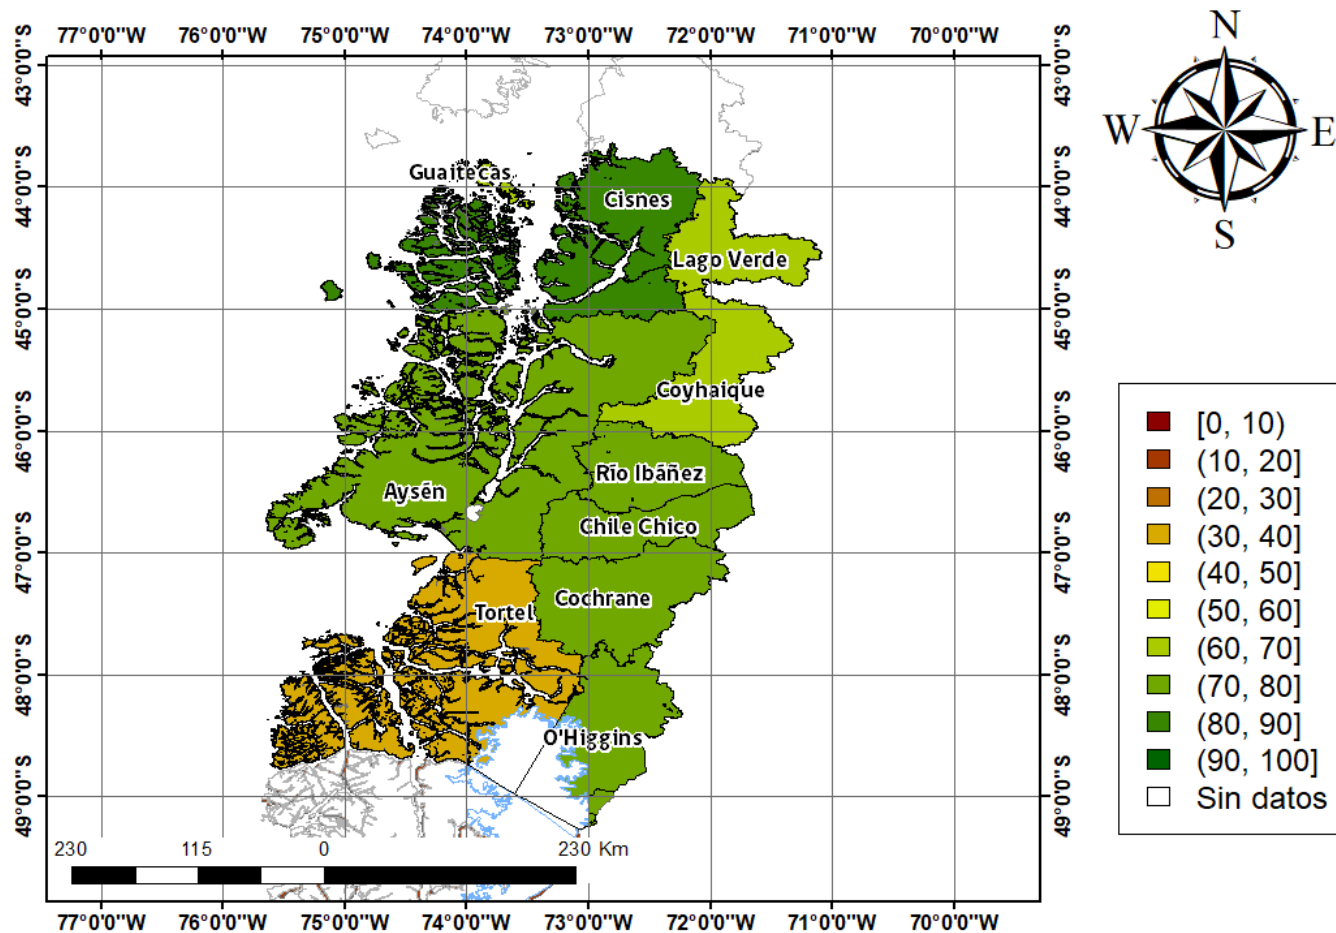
77°0'0"W 76°0'0"W 75°0'0"W 74°0'0"W 73°0'0"W 72°0'0"W 71°0'0"W 70°0'0"W

43°0'0"S 44°0'0"S 45°0'0"S 46°0'0"S 47°0'0"S 48°0'0"S 49°0'0"S

43°0'0"S 44°0'0"S 45°0'0"S 46°0'0"S 47°0'0"S 48°0'0"S 49°0'0"S

N
W E
S

Guaitecas
Cisnes
Lago Verde
Coyhaique
Aysén
Río Ibáñez
Chile Chico
Tortel
Cochrane
O'Higgins

[0, 10)
(10, 20]
(20, 30]
(30, 40]
(40, 50]
(50, 60]
(60, 70]
(70, 80]
(80, 90]
(90, 100]
Sin datos

230 115 0 230 Km

77°0'0"W 76°0'0"W 75°0'0"W 74°0'0"W 73°0'0"W 72°0'0"W 71°0'0"W 70°0'0"W